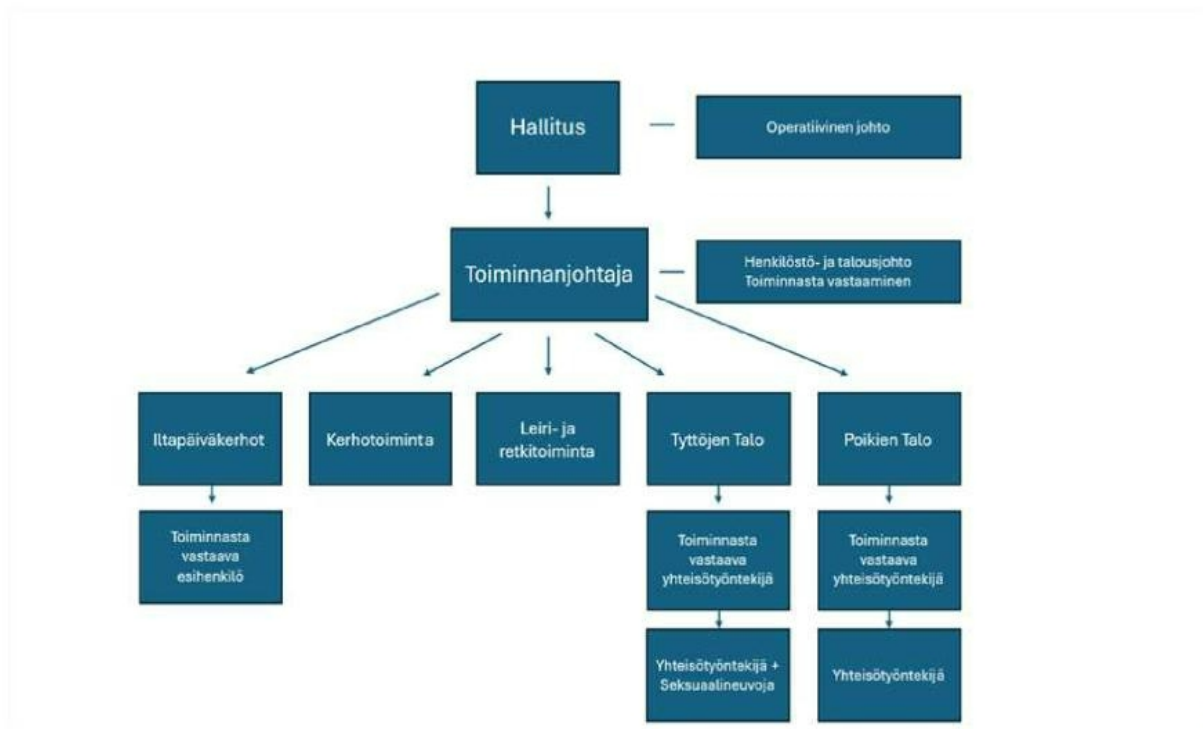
Hallitus

Operatiivinen johto

Toiminnanjohtaja

Henkilöstö- ja talousjohto
Toiminnasta vastaaminen

Iltapäiväkerhot

Kerhotoiminta

Leiri- ja retkitoiminta

Tyttöjen Talo

Poikien Talo

Toiminnasta vastaava esihenkilö

Toiminnasta vastaava yhteisötyöntekijä

Toiminnasta vastaava yhteisötyöntekijä

Yhteisötyöntekijä + Seksuaalineuvoja

Yhteisötyöntekijä